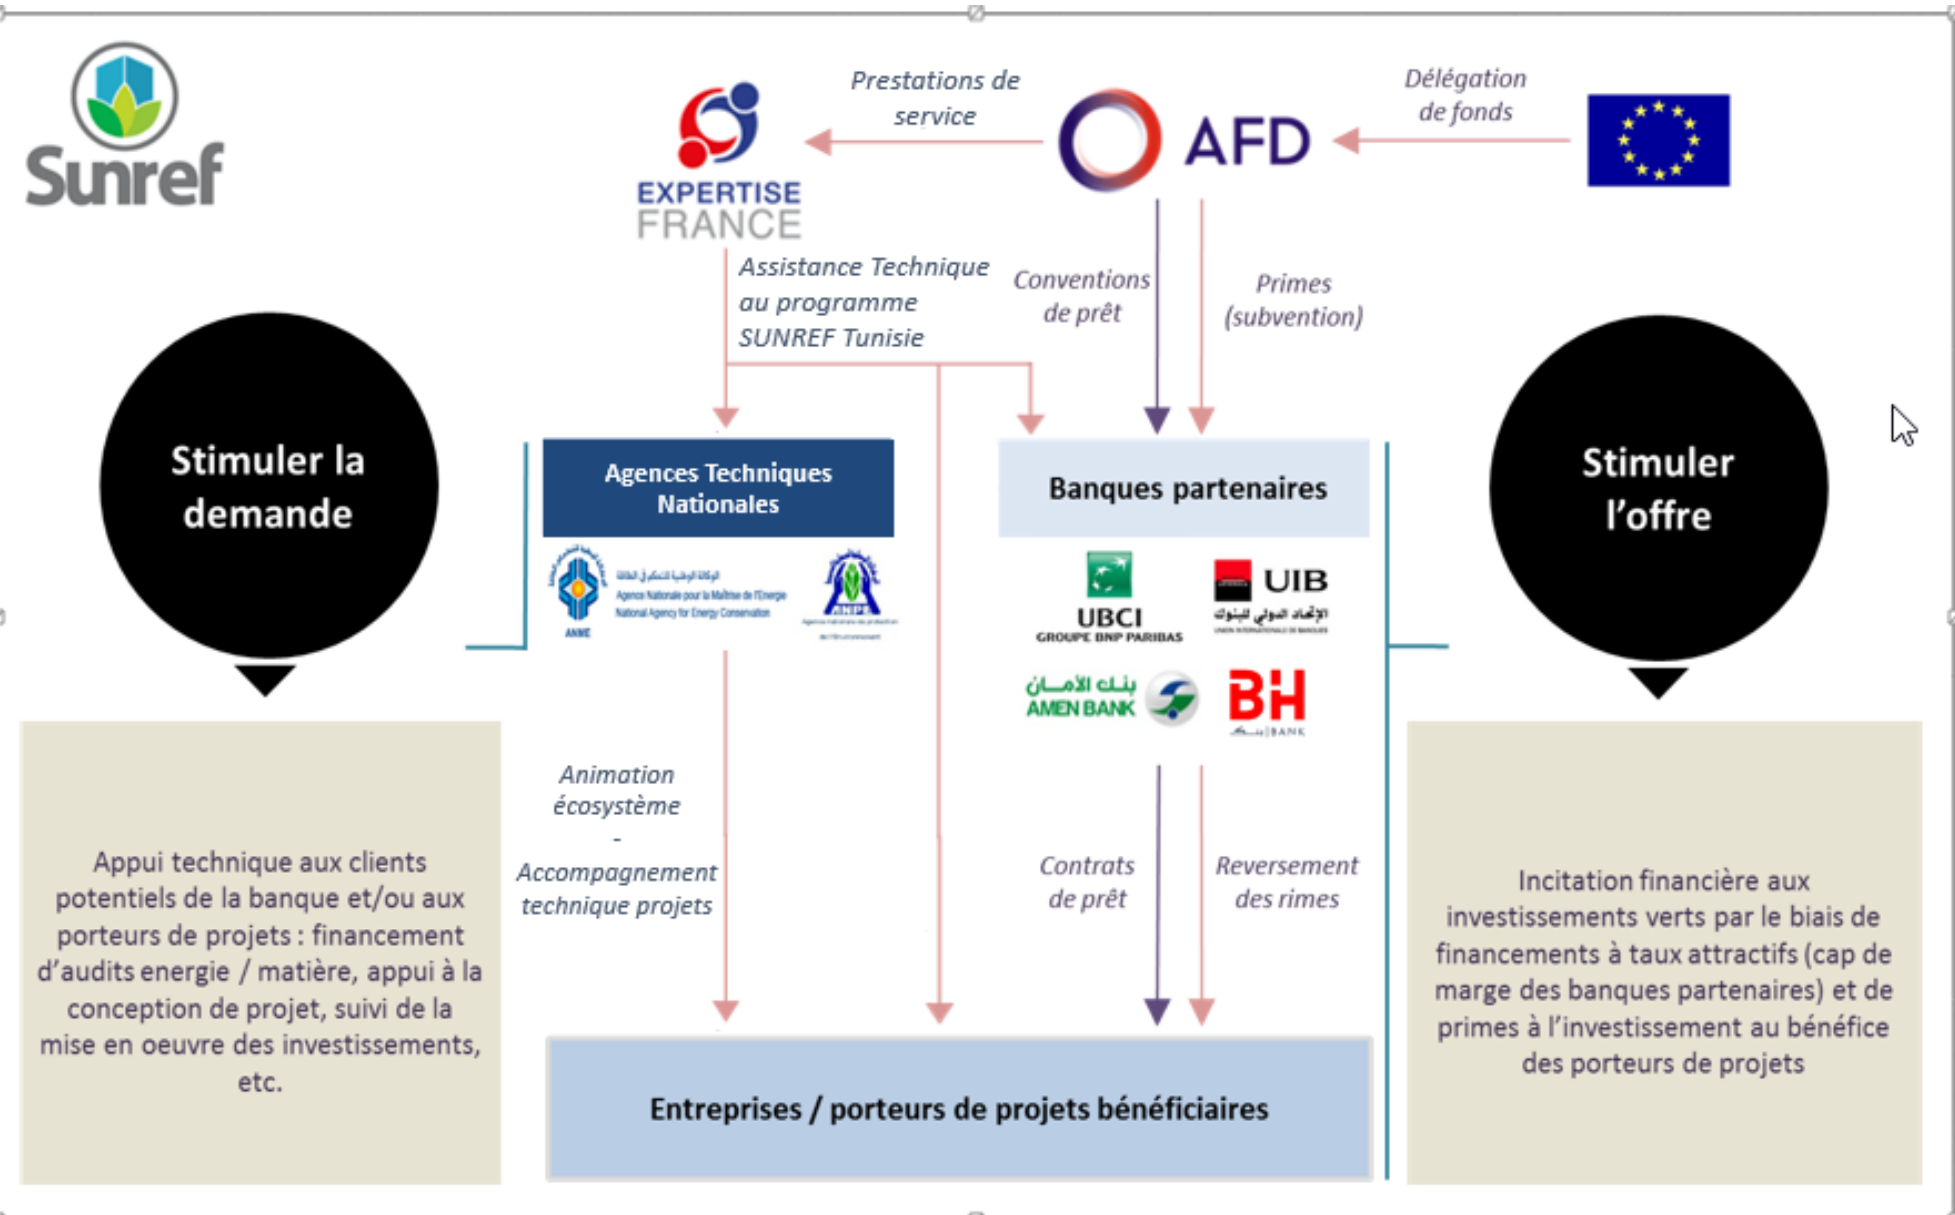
Sunref

EXPERTISE FRANCE

Prestations de service

AFD

Délégation de fonds

Assistance Technique au programme SUNREF Tunisie

Conventions de prêt

Primes (subvention)

Stimuler la demande

Agences Techniques Nationales

ANME

Agence Nationale pour la Maîtrise de l'Energie
National Agency for Energy Conservation

ANPE

Banques partenaires

UBCI
GROUPE BNP PARIBAS

UIB

AMEN BANK

BH BANK

Stimuler l'offre

Animation écosystème
-
Accompagnement technique projets

Contrats de prêt

Reversement des rimes

Appui technique aux clients potentiels de la banque et/ou aux porteurs de projets : financement d'audits energie / matière, appui à la conception de projet, suivi de la mise en oeuvre des investissements, etc.

Entreprises / porteurs de projets bénéficiaires

Incitation financière aux investissements verts par le biais de financements à taux attractifs (cap de marge des banques partenaires) et de primes à l'investissement au bénéfice des porteurs de projets